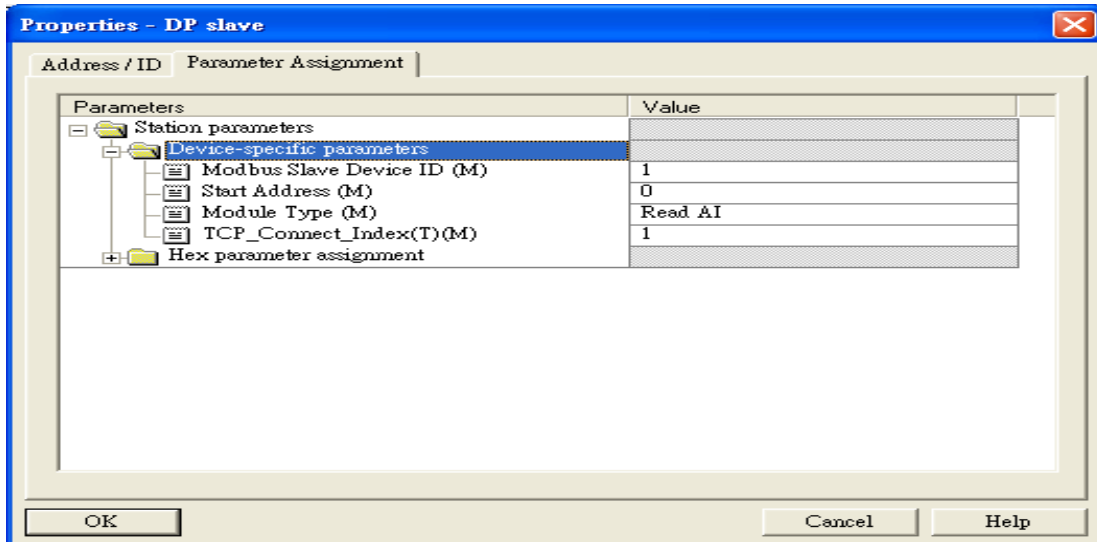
Properties - DP slave

Address / ID | Parameter Assignment

| Parameters | Value |
|---|---|
| Station parameters | |
| Device-specific parameters | |
| Modbus Slave Device ID (M) | 1 |
| Start Address (M) | 0 |
| Module Type (M) | Read AI |
| TCP_Connect_Index(T)(M) | 1 |
| Hex parameter assignment | |

OK

Cancel

Help